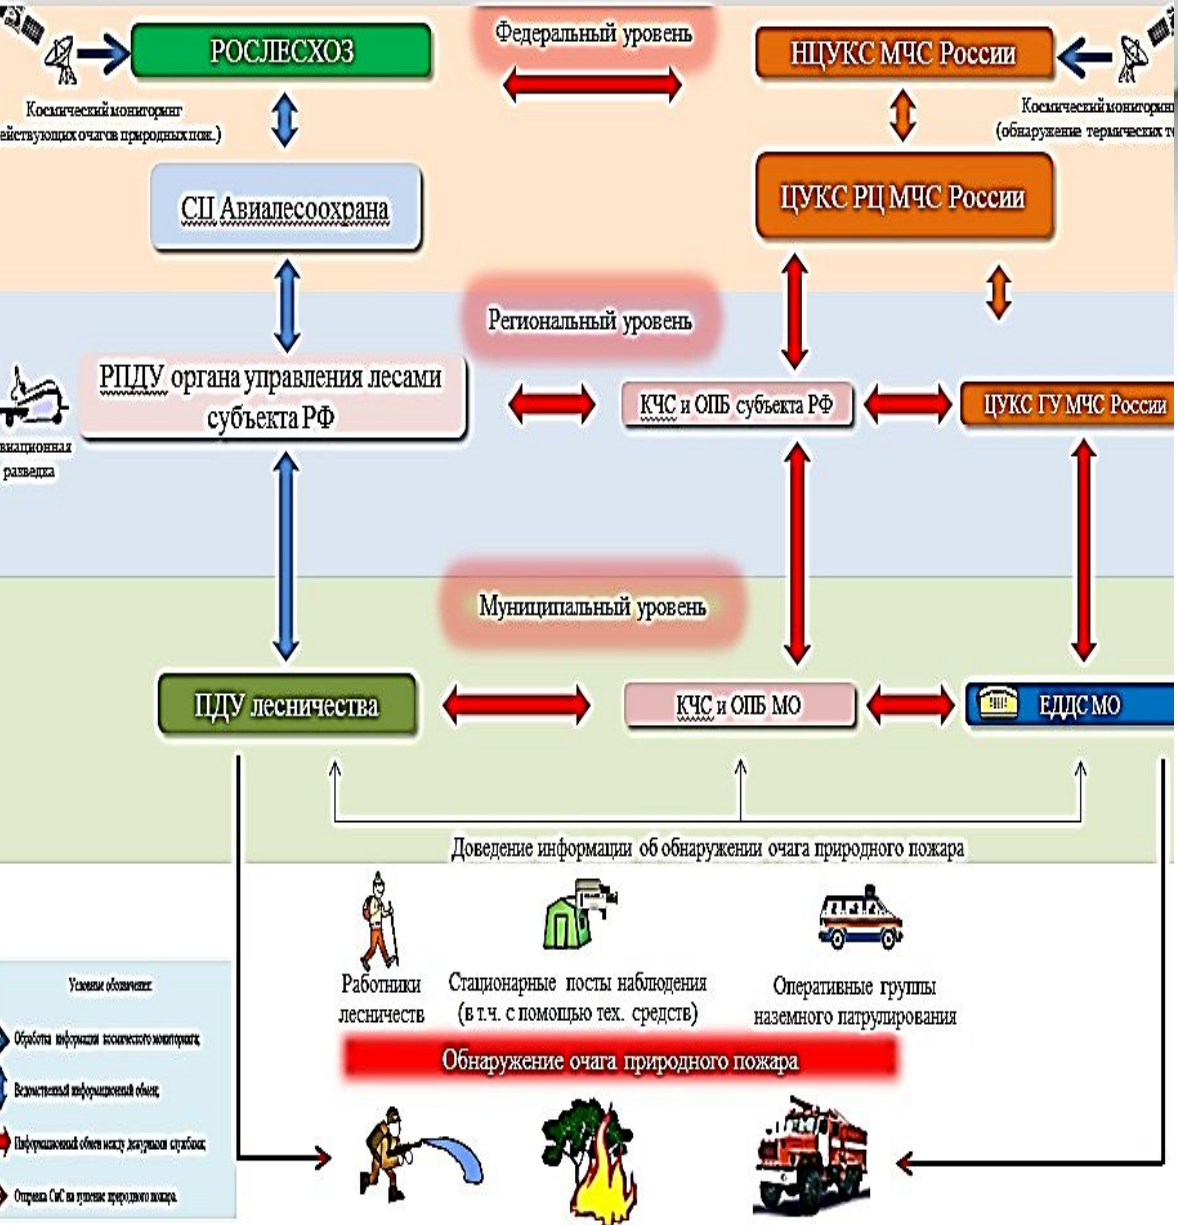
РОСЛЕСХОЗ

Федеральный уровень

НЦУКС МЧС России

Космический мониторинг
ействующих очагов природных пож.)

Космический мониторинг
(обнаружение термических т

СП Авиалесоохрана

ЦУКС РЦ МЧС России

Региональный уровень

РПДУ органа управления лесами субъекта РФ

виационная разведка

КЧС и ОПБ субъекта РФ

ЦУКС ГУ МЧС России

Муниципальный уровень

ПДУ лесничества

КЧС и ОПБ МО

ЕДДС МО

Доведение информации об обнаружении очага природного пожара

Работники лесничеств

Стационарные посты наблюдения (в т.ч. с помощью тех. средств)

Оперативные группы наземного патрулирования

Обнаружение очага природного пожара

Условные обозначения:

Обработка информации космического мониторинга;

Ведомственный информационный обмен;

Информационный обмен между дежурными службами;

Отправка СиС на тушение природного пожара.